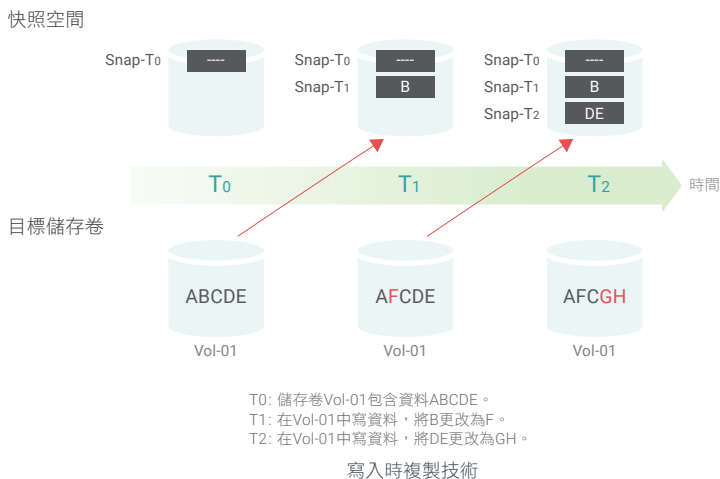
快照空間

Snap-T0
----

Snap-T0
----
Snap-T1
B

Snap-T0
----
Snap-T1
B
Snap-T2
DE

T0
T1
T2
時間

目標儲存卷

ABCDE
Vol-01

AFCDE
Vol-01

AFCGH
Vol-01

T0: 儲存卷Vol-01包含資料ABCDE。
T1: 在Vol-01中寫資料，將B更改為F。
T2: 在Vol-01中寫資料，將DE更改為GH。

寫入時複製技術